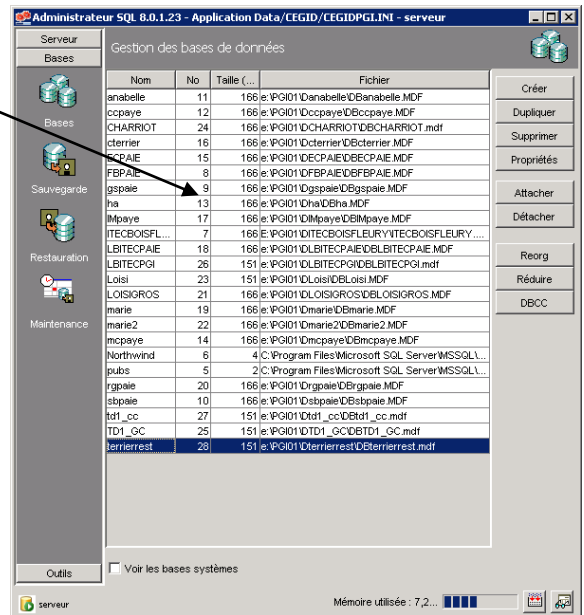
Administrateur SQL 8.0.1.23 - Application Data/CEGID/CEGIDPGI.INI - serveur

Serveur
Bases
Bases
Sauvegarde
Restauration
Maintenance
Outils

Gestion des bases de données

| Nom | No | Taille (... | Fichier |
|---|---|---|---|
| anabelle | 11 | 166 | e:\PGI01\Danabelle\DBanabelle.MDF |
| ccpaye | 12 | 166 | e:\PGI01\Dccpaye\DBccpaye.MDF |
| CHARRIOT | 24 | 166 | e:\PGI01\DCHARRIOT\DBCHARRIOT.mdf |
| cterrier | 16 | 166 | e:\PGI01\Dcterrier\DBcterrier.MDF |
| DECPAIE | 15 | 166 | e:\PGI01\DECPAIE\DBECPAIE.MDF |
| FBPAIE | 8 | 166 | e:\PGI01\DFBPAIE\DBFBPAIE.MDF |
| gspaie | 9 | 166 | e:\PGI01\Dgspaie\DBgspaie.MDF |
| ha | 13 | 166 | e:\PGI01\Dha\DBha.MDF |
| lMpaye | 17 | 166 | e:\PGI01\DlMpaye\DBlMpaye.MDF |
| ITECBOISFL... | 7 | 166 | e:\PGI01\DITECBOISFLEURY\ITECBOISFLEURY.... |
| LBITECPAIE | 18 | 166 | e:\PGI01\DLBITECPAIE\DBLBITECPAIE.MDF |
| LBITECPGI | 26 | 151 | e:\PGI01\DLBITECPGI\DBLBITECPGI.mdf |
| Loisi | 23 | 151 | e:\PGI01\DLoisi\DBLoisi.MDF |
| LOISIGROS | 21 | 166 | e:\PGI01\DLOISIGROS\DBLOISIGROS.MDF |
| marie | 19 | 166 | e:\PGI01\Dmarie\DBmarie.MDF |
| marie2 | 22 | 166 | e:\PGI01\Dmarie2\DBmarie2.MDF |
| mcpaye | 14 | 166 | e:\PGI01\Dmcpaye\DBmcpaye.MDF |
| Northwind | 6 | 4 | C:\Program Files\Microsoft SQL Server\MSSQL\... |
| pubs | 5 | 2 | C:\Program Files\Microsoft SQL Server\MSSQL\... |
| rgpaie | 20 | 166 | e:\PGI01\Drgpaie\DBrgpaie.MDF |
| sbpaie | 10 | 166 | e:\PGI01\Dsbpaie\DBsbpaie.MDF |
| td1_cc | 27 | 151 | e:\PGI01\Dtd1_cc\DBtd1_cc.mdf |
| TD1_GC | 25 | 151 | e:\PGI01\DTD1_GC\DBTD1_GC.mdf |
| terrierrest | 28 | 151 | e:\PGI01\Dterrierrest\DBterrierrest.mdf |

Créer
Dupliquer
Supprimer
Propriétés
Attacher
Détacher
Reorg
Réduire
DBCC

Voir les bases systèmes

serveur
Mémoire utilisée : 7,2...